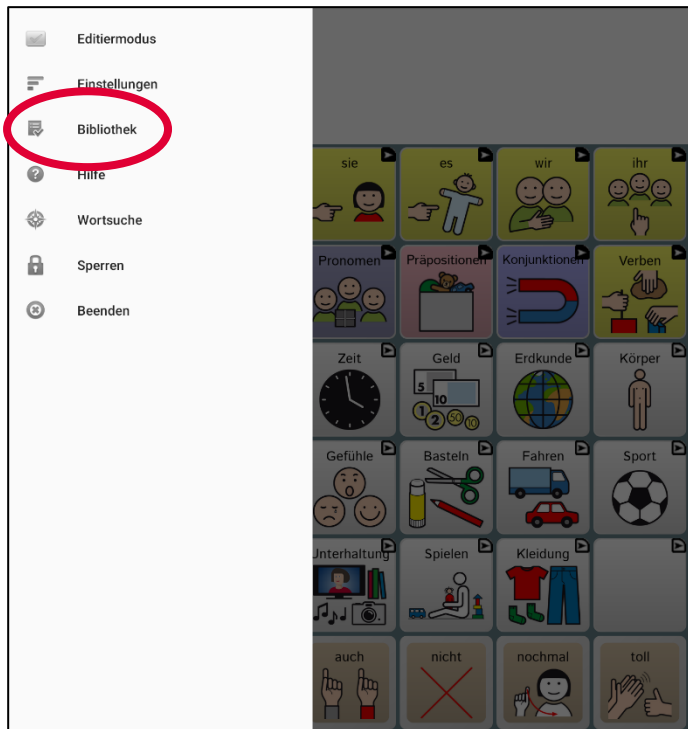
Editiermodus

Einstellungen

Bibliothek

Hilfe

Wortsuche

Sperren

Beenden

| sie | es | wir | ihr |
|---|---|---|---|
| Pronomen | Präpositionen | Konjunktionen | Verben |
| Zeit | Geld | Erdkunde | Körper |
| Gefühle | Basteln | Fahren | Sport |
| Unterhaltung | Spielen | Kleidung | |
| auch | nicht | nochmal | toll |

5
10
1 2 50 10